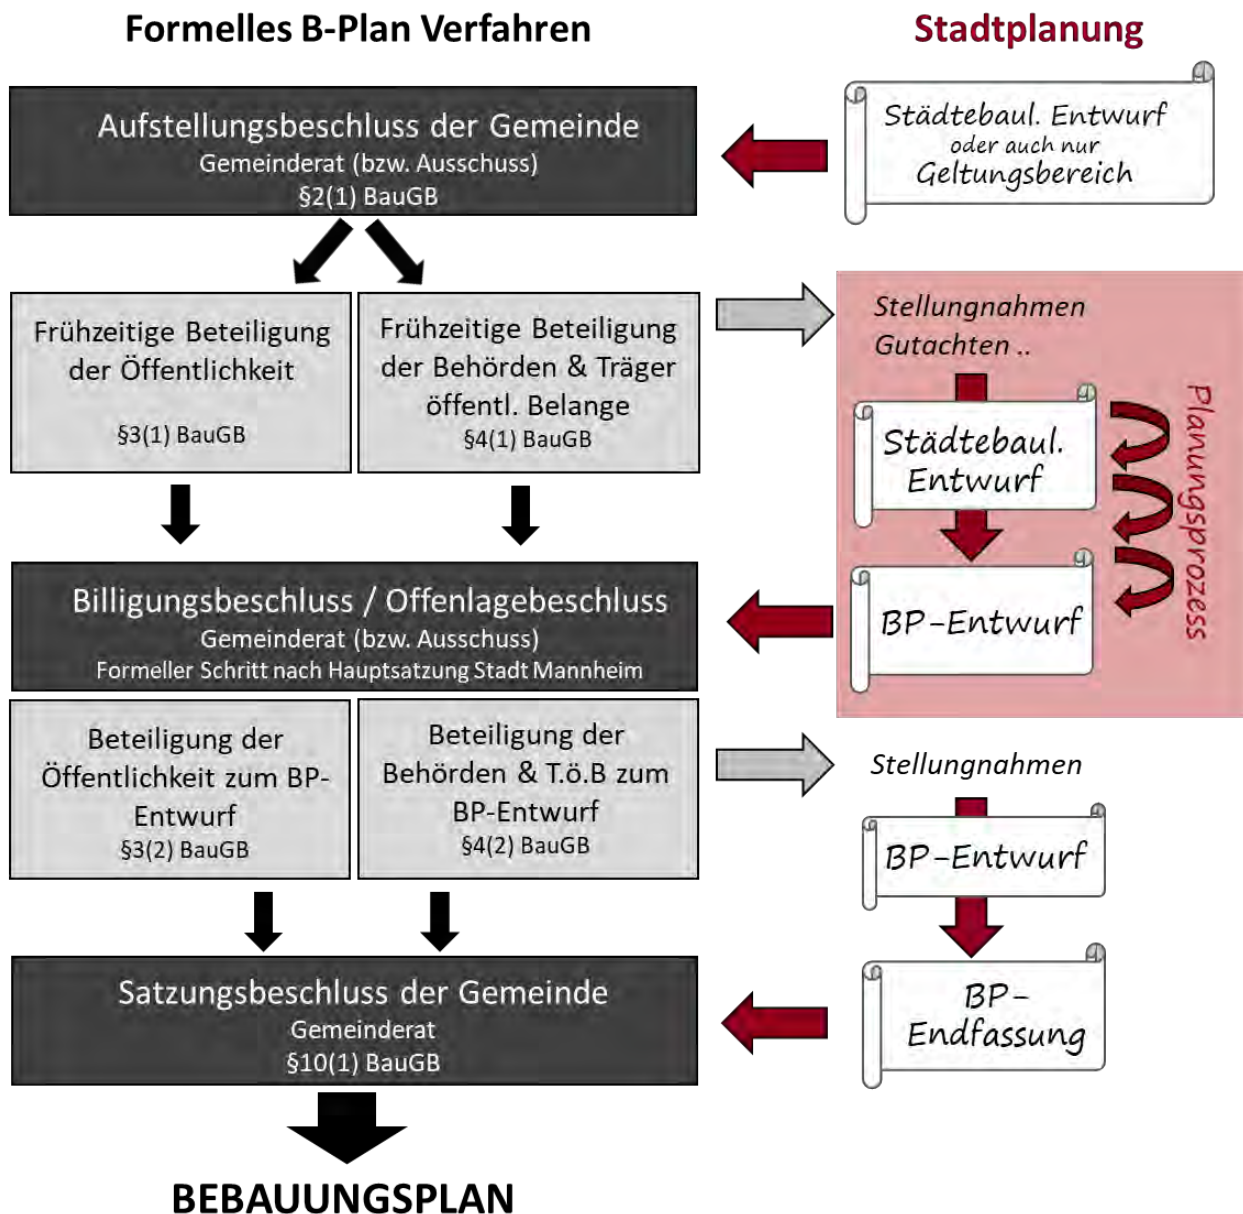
Formelles B-Plan Verfahren

Stadtplanung

Aufstellungsbeschluss der Gemeinde
Gemeinderat (bzw. Ausschuss)
§2(1) BauGB

Städtebaul. Entwurf
oder auch nur
Geltungsbereich

Frühzeitige Beteiligung der Öffentlichkeit
§3(1) BauGB

Frühzeitige Beteiligung der Behörden & Träger öffentl. Belange
§4(1) BauGB

Stellungnahmen
Gutachten ..

Städtebaul. Entwurf

BP-Entwurf

Planungsprozess

Billigungsbeschluss / Offenlagebeschluss
Gemeinderat (bzw. Ausschuss)
Formeller Schritt nach Hauptsatzung Stadt Mannheim

Beteiligung der Öffentlichkeit zum BP-Entwurf
§3(2) BauGB

Beteiligung der Behörden & T.ö.B zum BP-Entwurf
§4(2) BauGB

Stellungnahmen

BP-Entwurf

BP-Endfassung

Satzungsbeschluss der Gemeinde
Gemeinderat
§10(1) BauGB

BEBAUUNGSPLAN